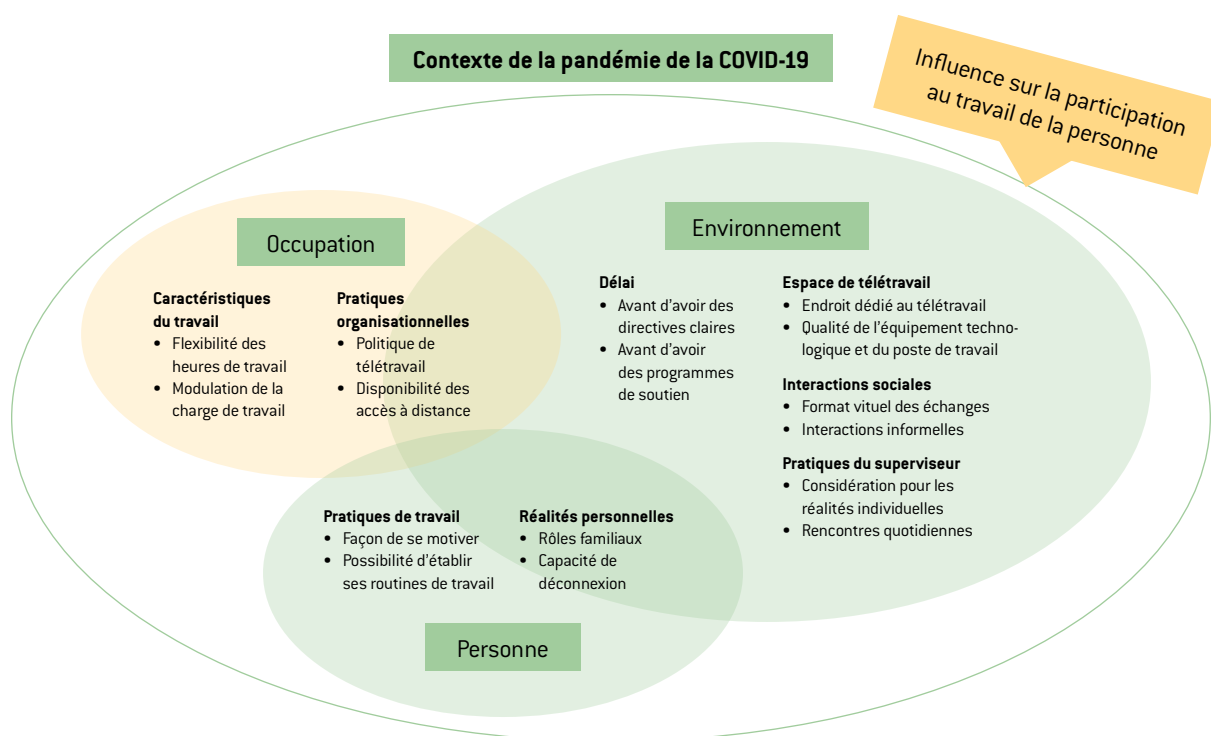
Contexte de la pandémie de la COVID-19

Influence sur la participation au travail de la personne

Occupation

Caractéristiques du travail
• Flexibilité des heures de travail
• Modulation de la charge de travail

Pratiques organisationnelles
• Politique de télétravail
• Disponibilité des accès à distance

Environnement

Délai
• Avant d'avoir des directives claires
• Avant d'avoir des programmes de soutien

Espace de télétravail
• Endroit dédié au télétravail
• Qualité de l'équipement technologique et du poste de travail

Interactions sociales
• Format vituel des échanges
• Interactions informelles

Pratiques du superviseur
• Considération pour les réalités individuelles
• Rencontres quotidiennes

Pratiques de travail
• Façon de se motiver
• Possibilité d'établir ses routines de travail

Réalités personnelles
• Rôles familiaux
• Capacité de déconnexion

Personne